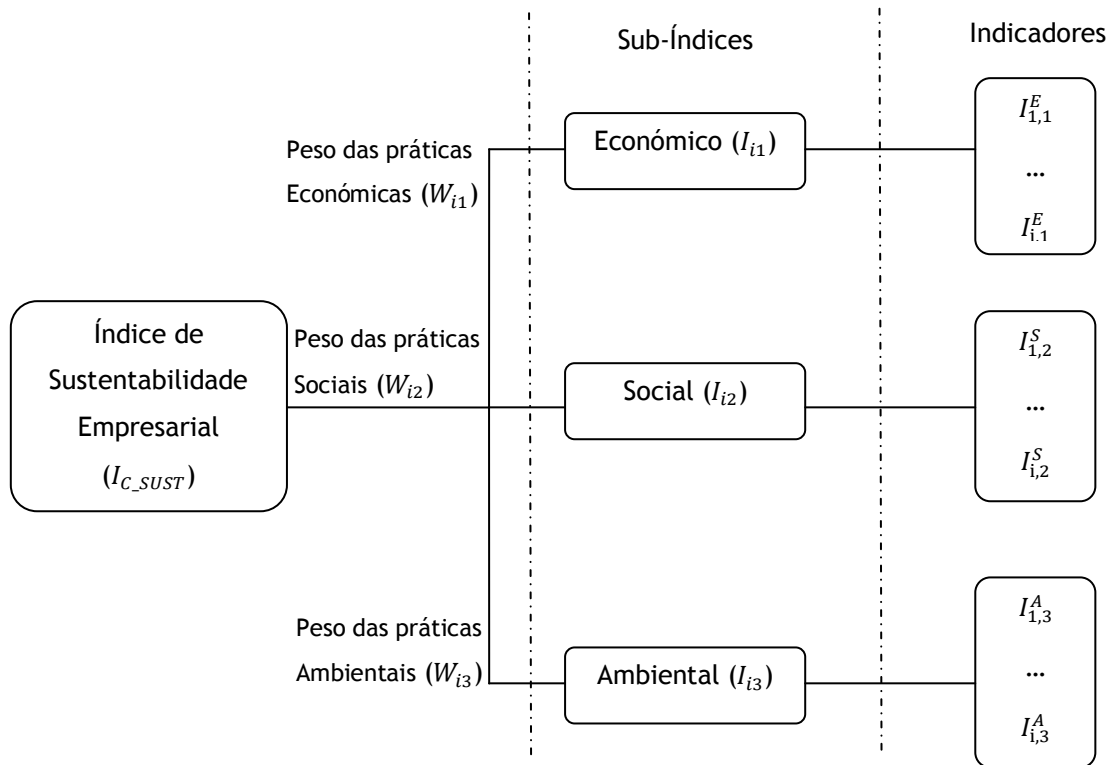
Sub-Índices

Indicadores

Peso das práticas Económicas ($W_{i1}$)

Económico ($I_{i1}$)

$I^{E}_{1,1}$

…

$I^{E}_{i.1}$

Índice de Sustentabilidade Empresarial ($I_{C\_SUST}$)

Peso das práticas Sociais ($W_{i2}$)

Social ($I_{i2}$)

$I^{S}_{1,2}$

…

$I^{S}_{i,2}$

Peso das práticas Ambientais ($W_{i3}$)

Ambiental ($I_{i3}$)

$I^{A}_{1,3}$

…

$I^{A}_{i,3}$